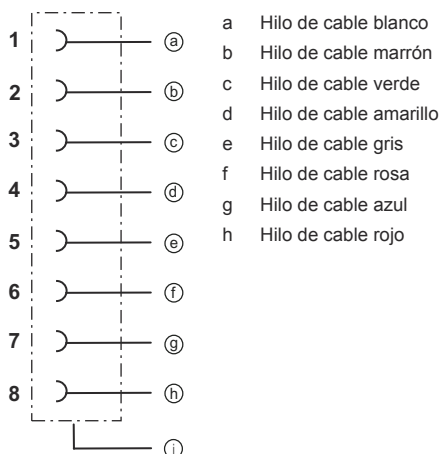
1 ⓐ
2 ⓑ
3 ⓒ
4 ⓓ
5 ⓔ
6 ⓕ
7 ⓖ
8 ⓗ
ⓘ

a Hilo de cable blanco
b Hilo de cable marrón
c Hilo de cable verde
d Hilo de cable amarillo
e Hilo de cable gris
f Hilo de cable rosa
g Hilo de cable azul
h Hilo de cable rojo